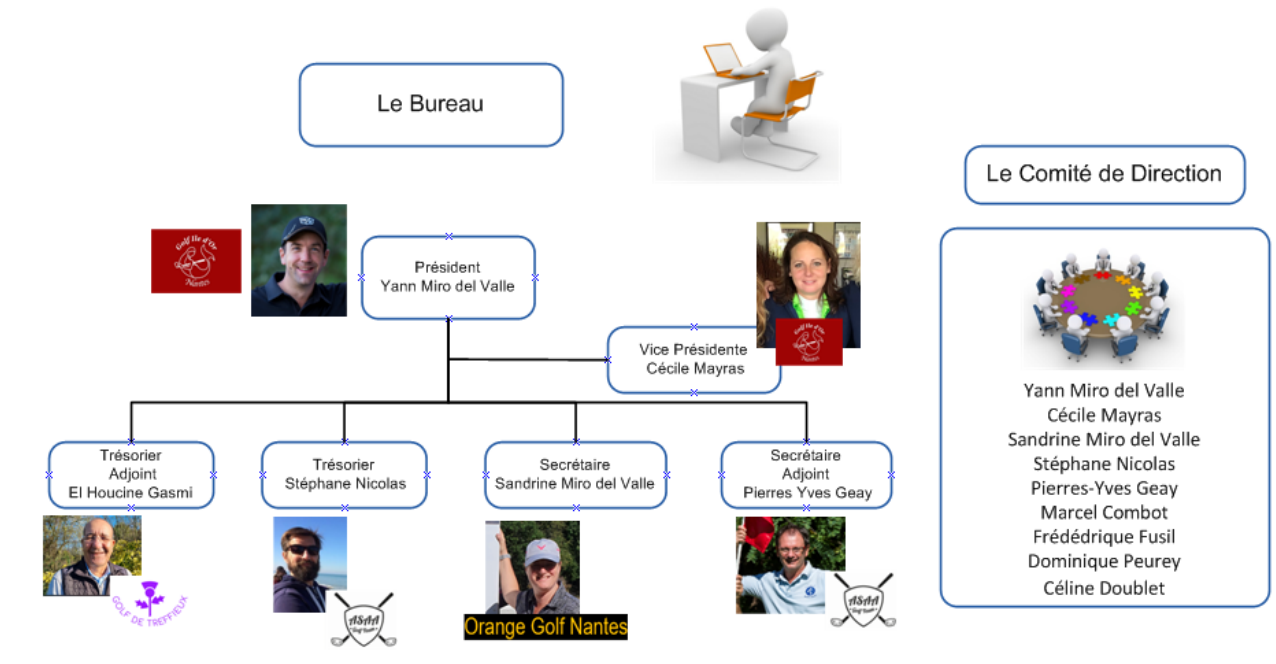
Le Bureau

Le Comité de Direction

Golf Ile d'Or Nantes

Président
Yann Miro del Valle

Vice Présidente
Cécile Mayras

Golf Ile d'Or Nantes

Trésorier
Adjoint
El Houcine Gasmi

Trésorier
Stéphane Nicolas

Secrétaire
Sandrine Miro del Valle

Secrétaire
Adjoint
Pierres Yves Geay

GOLF DE TREFFIEUX

ASAA

Orange Golf Nantes

ASAA

Yann Miro del Valle
Cécile Mayras
Sandrine Miro del Valle
Stéphane Nicolas
Pierres-Yves Geay
Marcel Combot
Frédédrique Fusil
Dominique Peurey
Céline Doublet